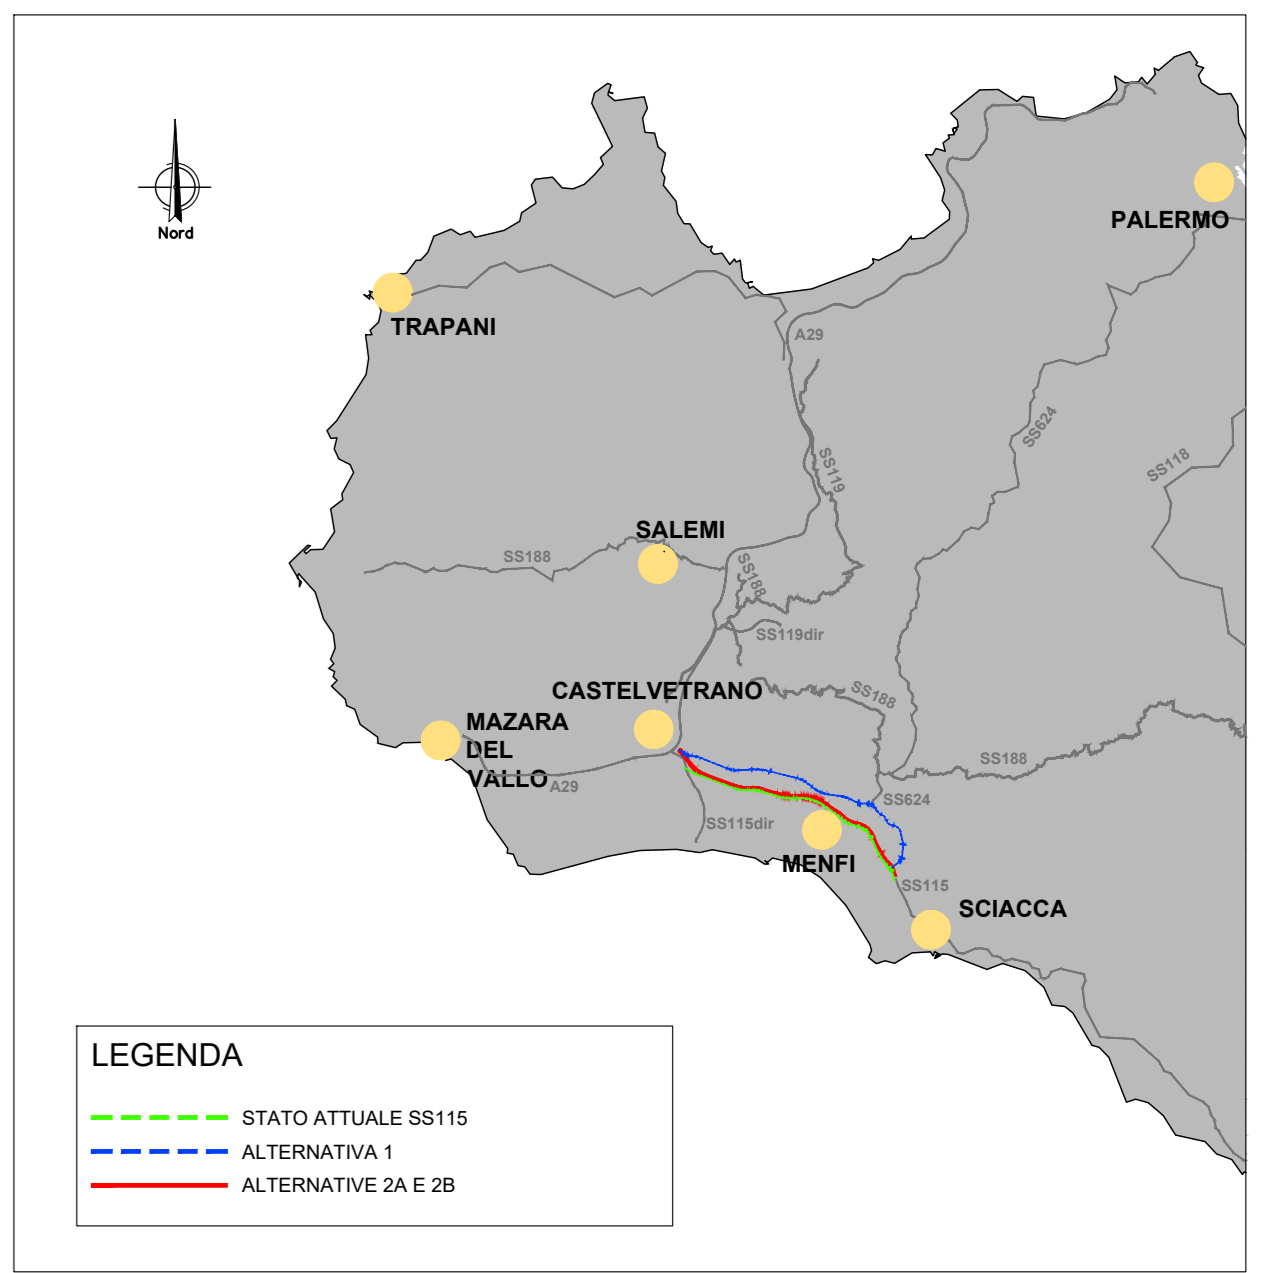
Nord

TRAPANI

PALERMO

A29

SS624

SS118

SS119

SALEMI

SS188

SS188

SS119dir

CASTELVETRANO

SS188

MAZARA DEL VALLO

A29

SS188

SS624

SS115dir

MENFI

SS115

SCIACCA

LEGENDA

STATO ATTUALE SS115

ALTERNATIVA 1

ALTERNATIVE 2A E 2B